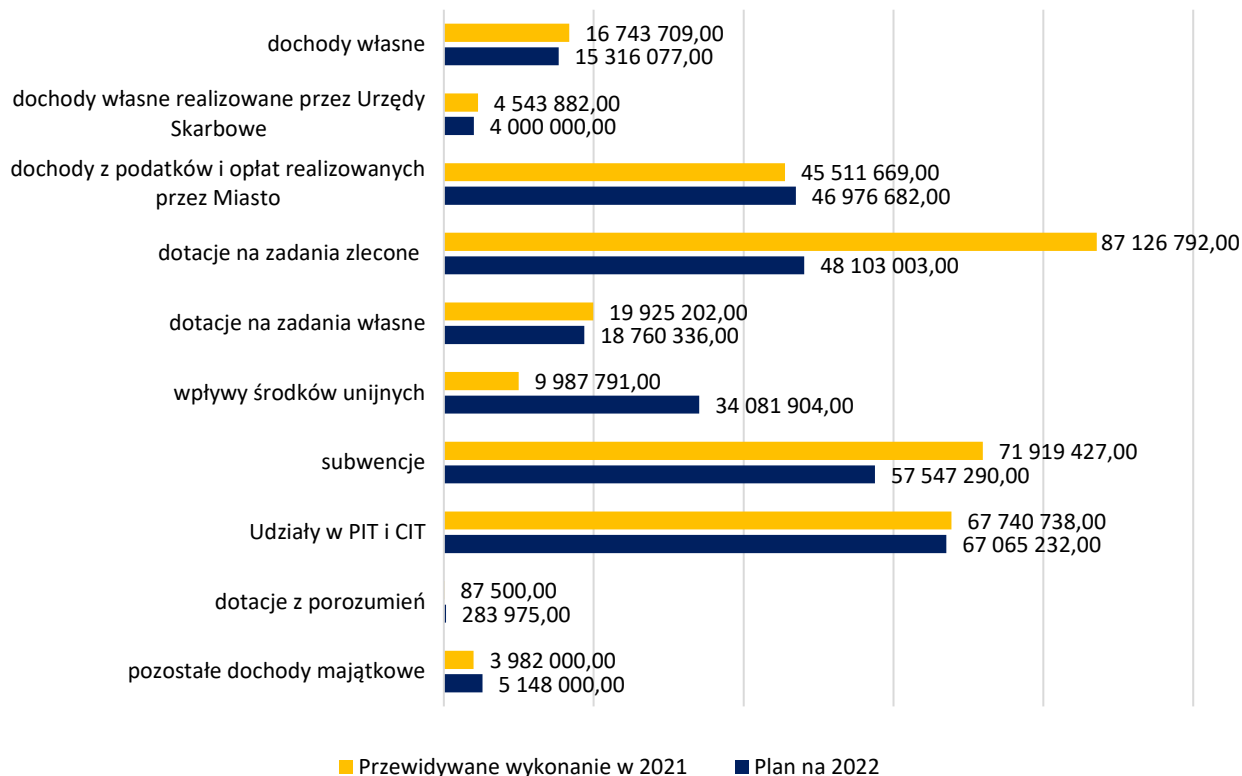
dochody własne
16 743 709,00
15 316 077,00

dochody własne realizowane przez Urzędy Skarbowe
4 543 882,00
4 000 000,00

dochody z podatków i opłat realizowanych przez Miasto
45 511 669,00
46 976 682,00

dotacje na zadania zlecone
87 126 792,00
48 103 003,00

dotacje na zadania własne
19 925 202,00
18 760 336,00

wpływy środków unijnych
9 987 791,00
34 081 904,00

subwencje
71 919 427,00
57 547 290,00

Udziały w PIT i CIT
67 740 738,00
67 065 232,00

dotacje z porozumień
87 500,00
283 975,00

pozostałe dochody majątkowe
3 982 000,00
5 148 000,00

Przewidywane wykonanie w 2021
Plan na 2022